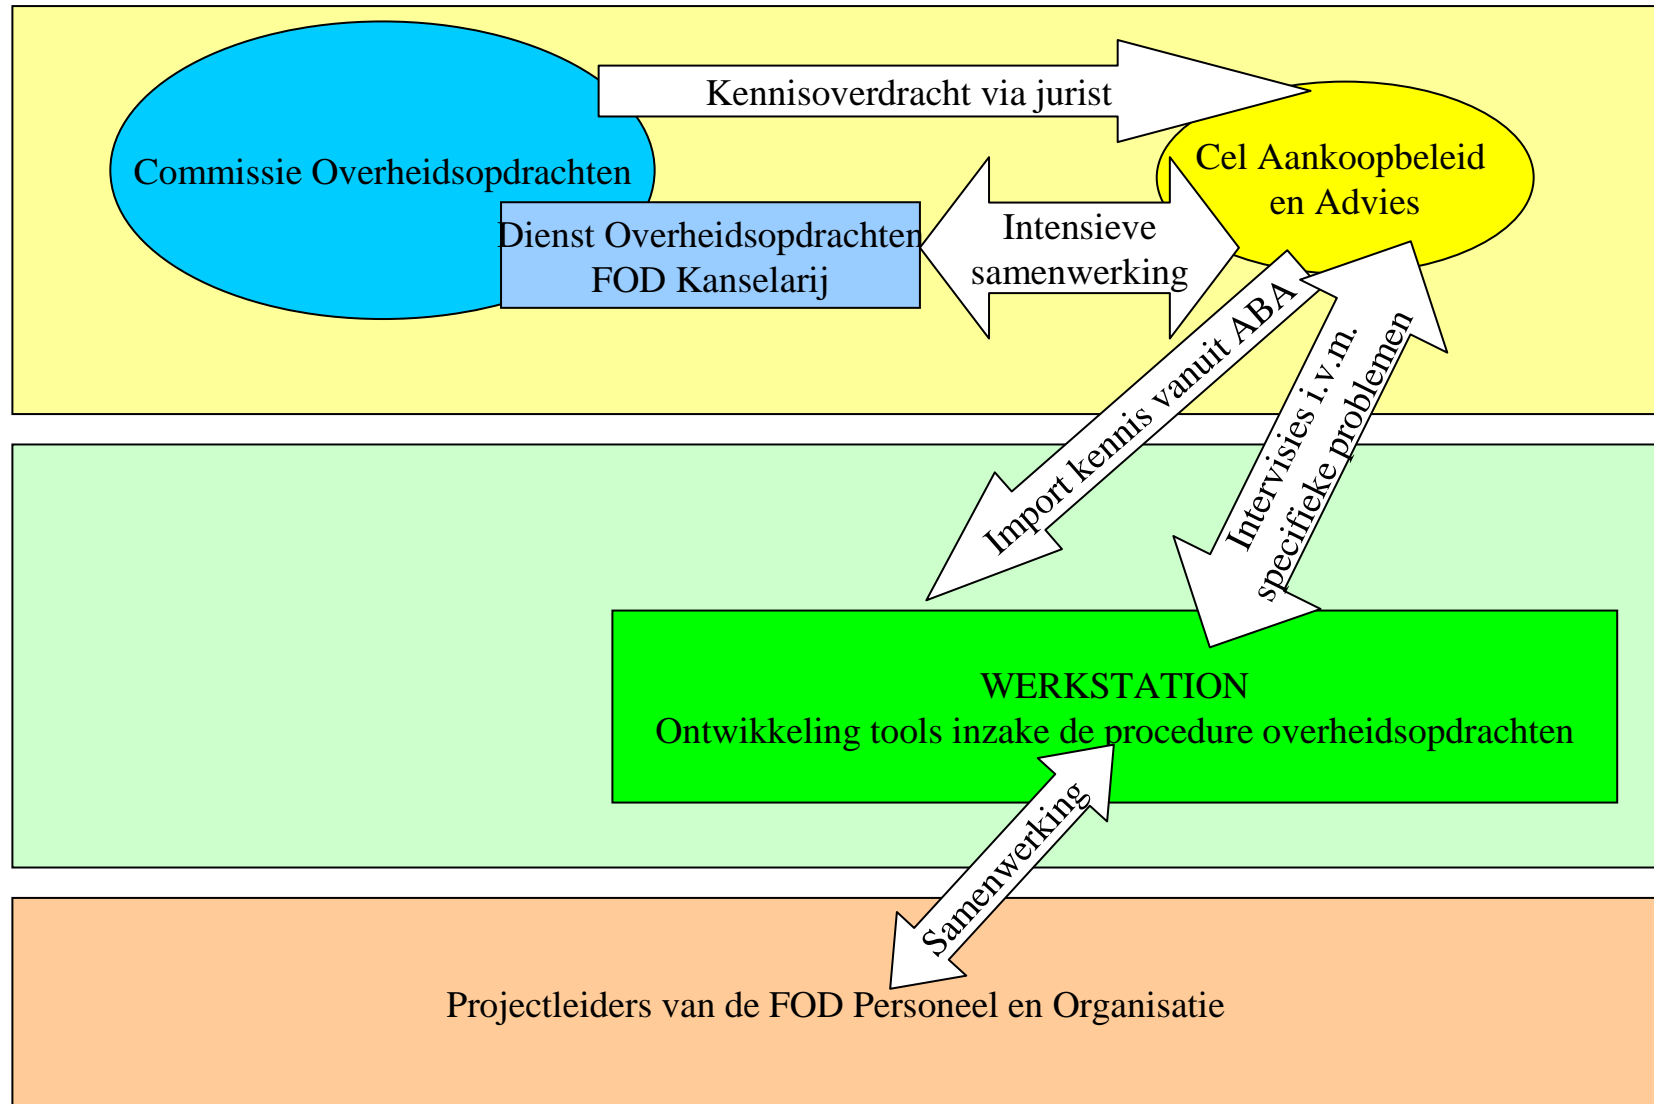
Kennisoverdracht via jurist

Commissie Overheidsopdrachten

Cel Aankoopbeleid en Advies

Dienst Overheidsopdrachten FOD Kanselarij

Intensieve samenwerking

Import kennis vanuit ABA

Intervisies i.v.m. specifieke problemen

WERKSTATION
Ontwikkeling tools inzake de procedure overheidsopdrachten

Samenwerking

Projectleiders van de FOD Personeel en Organisatie